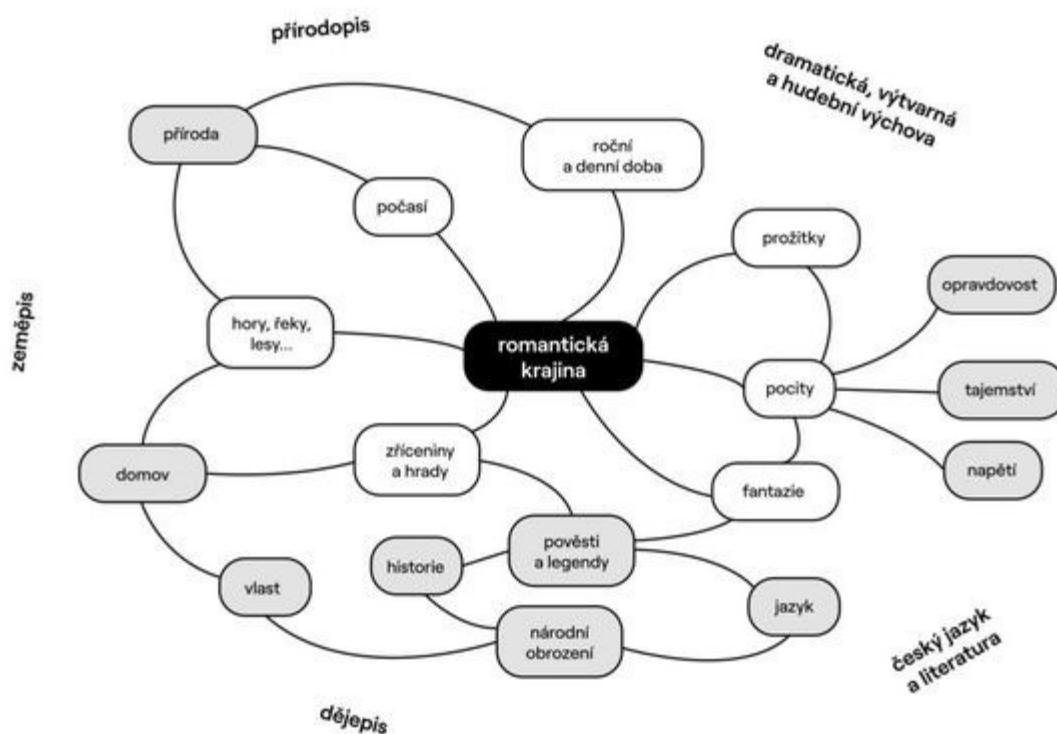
přírodopis

dramatická, výtvarná a hudební výchova

příroda

roční a denní doba

počasí

prožitky

opravdovost

zeměpis

hory, řeky, lesy...

romantická krajina

pocity

tajemství

zříceniny a hrady

napětí

domov

fantazie

pověsti a legendy

historie

vlast

jazyk

národní obrození

český jazyk a literatura

dějepis